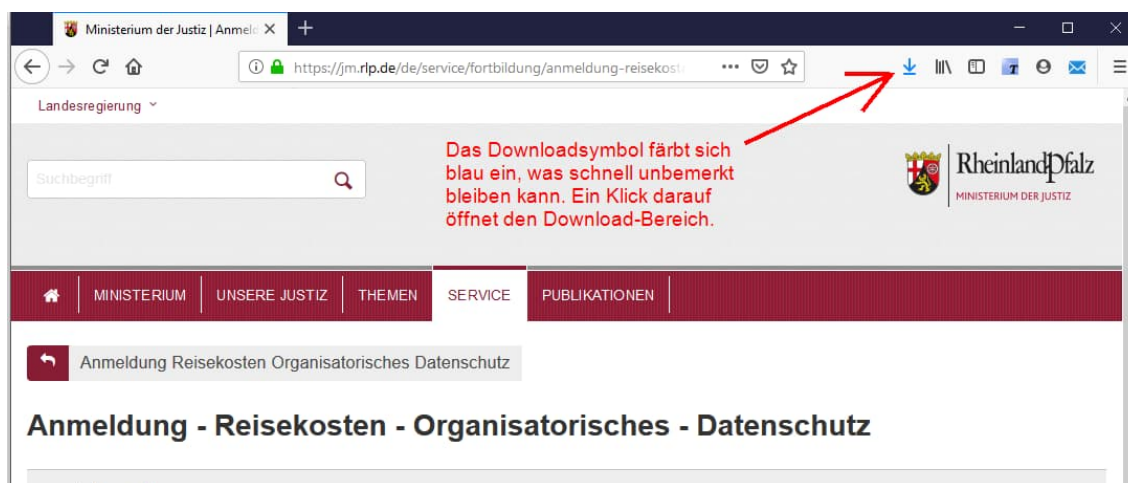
Ministerium der Justiz | Anmeld

https://jm.rlp.de/de/service/fortbildung/anmeldung-reisekost

Landesregierung

Suchbegriff

Das Downloadsymbol färbt sich blau ein, was schnell unbemerkt bleiben kann. Ein Klick darauf öffnet den Download-Bereich.

RheinlandPfalz
MINISTERIUM DER JUSTIZ

MINISTERIUM | UNSERE JUSTIZ | THEMEN | SERVICE | PUBLIKATIONEN

Anmeldung Reisekosten Organisatorisches Datenschutz

Anmeldung - Reisekosten - Organisatorisches - Datenschutz